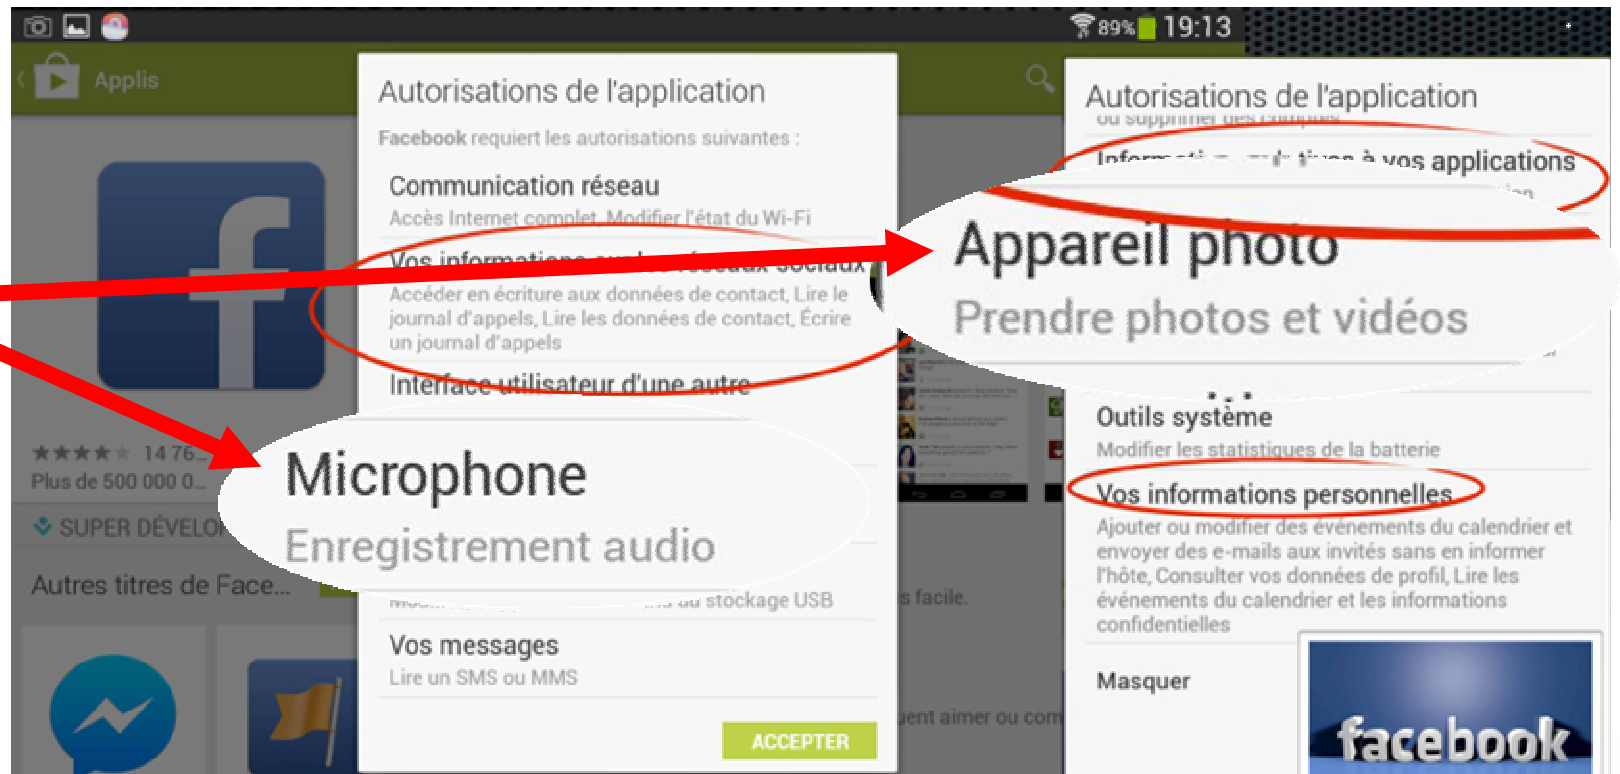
89% 19:13

Applis

★★★★ 14 76...
Plus de 500 000 0...
SUPER DÉVELO...
Autres titres de Face...

Autorisations de l'application
Facebook requiert les autorisations suivantes :
Communication réseau
Accès Internet complet, Modifier l'état du Wi-Fi
Vos informations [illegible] réseaux sociaux
Accéder en écriture aux données de contact, Lire le journal d'appels, Lire les données de contact, Écrire un journal d'appels
Interface utilisateur d'une autre

Microphone
Enregistrement audio

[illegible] du stockage USB
Vos messages
Lire un SMS ou MMS
ACCEPTER

s facile.
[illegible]ent aimer ou com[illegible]

Autorisations de l'application
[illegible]
Inform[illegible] à vos applications

Appareil photo
Prendre photos et vidéos

Outils système
Modifier les statistiques de la batterie
Vos informations personnelles
Ajouter ou modifier des événements du calendrier et envoyer des e-mails aux invités sans en informer l'hôte, Consulter vos données de profil, Lire les événements du calendrier et les informations confidentielles
Masquer

facebook